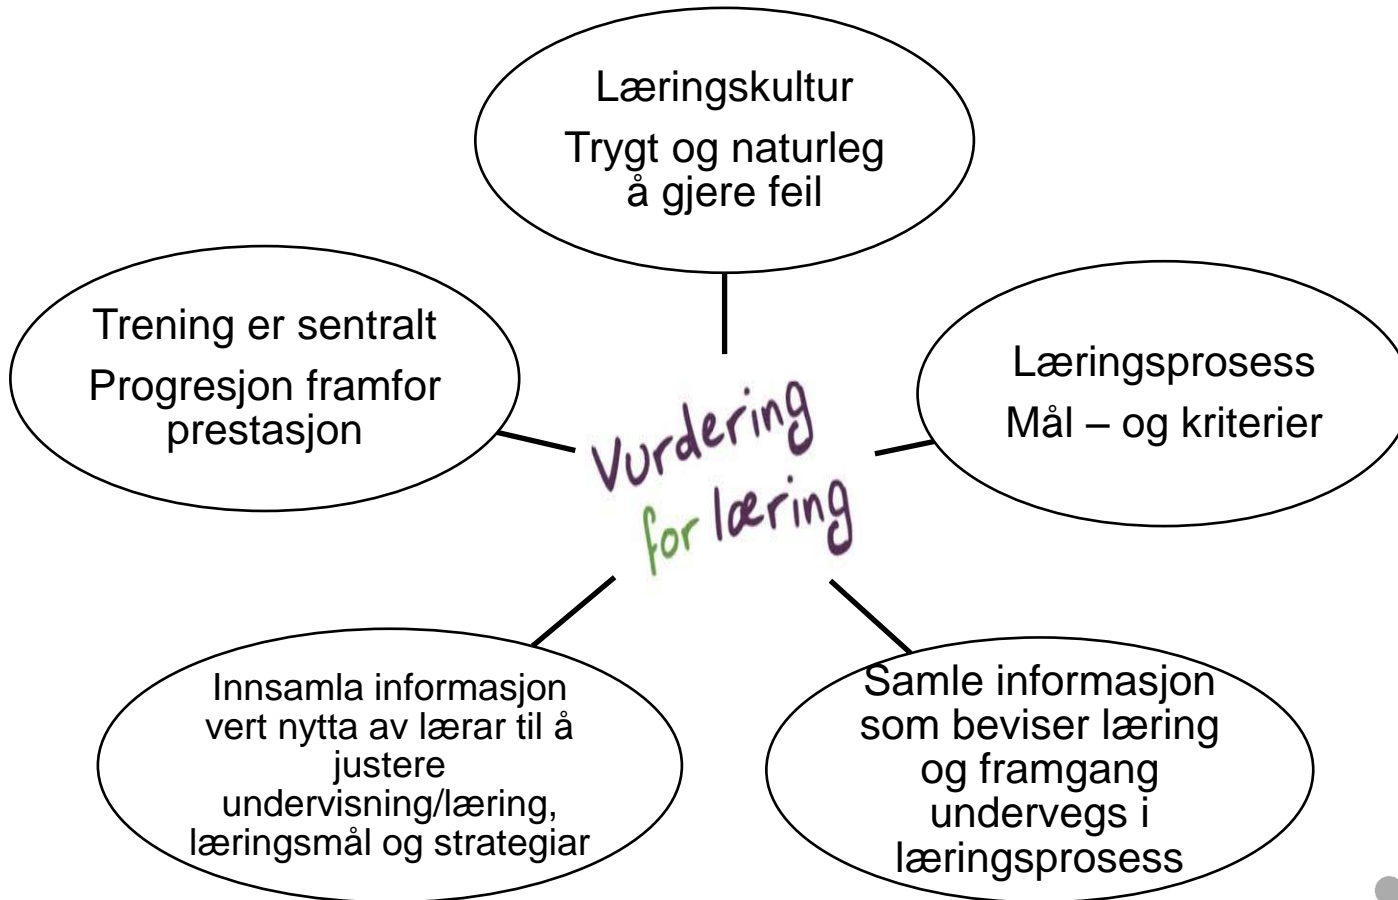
Læringskultur
Trygt og naturleg å gjere feil

Trening er sentralt
Progresjon framfor prestasjon

Vurdering for læring

Læringsprosess
Mål – og kriterier

Innsamla informasjon vert nytta av lærar til å justere undervisning/læring, læringsmål og strategiar

Samle informasjon som beviser læring og framgang undervegs i læringsprosess